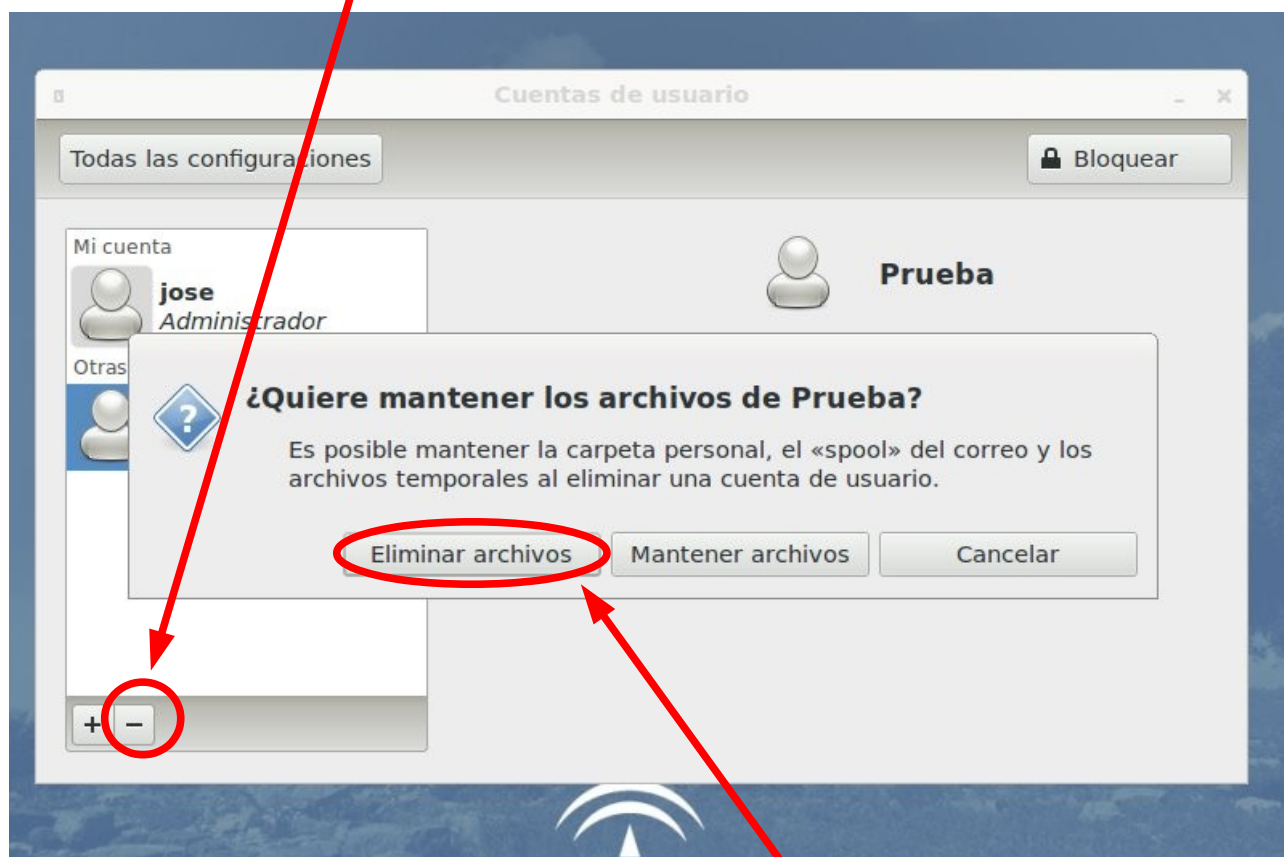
Cuentas de usuario

Todas las configuraciones

Bloquear

Mi cuenta

jose
Administrador

Otras

Prueba

¿Quiere mantener los archivos de Prueba?

Es posible mantener la carpeta personal, el «spool» del correo y los archivos temporales al eliminar una cuenta de usuario.

Eliminar archivos

Mantener archivos

Cancelar

+ −